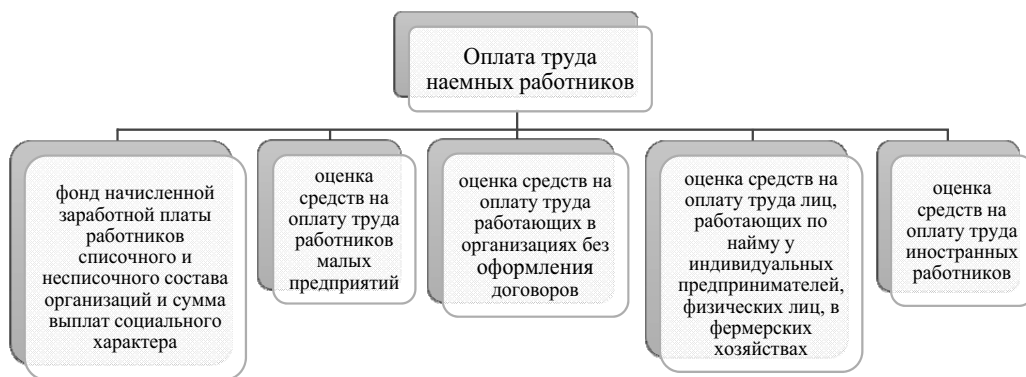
Оплата труда наемных работников

фонд начисленной заработной платы работников списочного и несписочного состава организаций и сумма выплат социального характера

оценка средств на оплату труда работников малых предприятий

оценка средств на оплату труда работающих в организациях без оформления договоров

оценка средств на оплату труда лиц, работающих по найму у индивидуальных предпринимателей, физических лиц, в фермерских хозяйствах

оценка средств на оплату труда иностранных работников